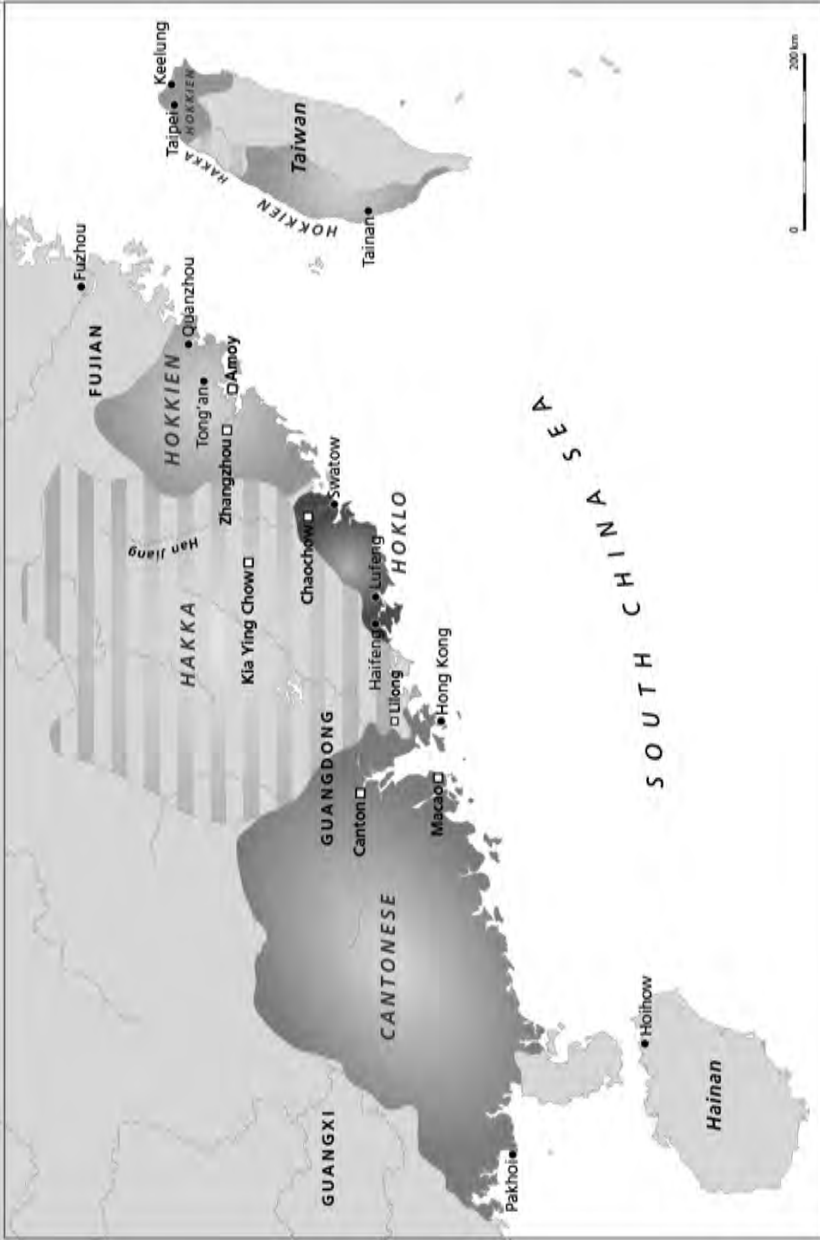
Keelung
Taipei
HOKKIEN
HAKKA
Taiwan
HOKKIEN
Tainan
0
200 km
Fuzhou
FUJIAN
Quanzhou
HOKKIEN
Tong'an
Amoy
Zhangzhou
Swatow
Han Jiang
Chaochow
HOKLO
Lufeng
HAKKA
Kia Ying Chow
Haifeng
Lilong
Hong Kong
GUANGDONG
Canton
Macao
CANTONESE
SOUTH CHINA SEA
GUANGXI
Hoihow
Hainan
Pakhoi